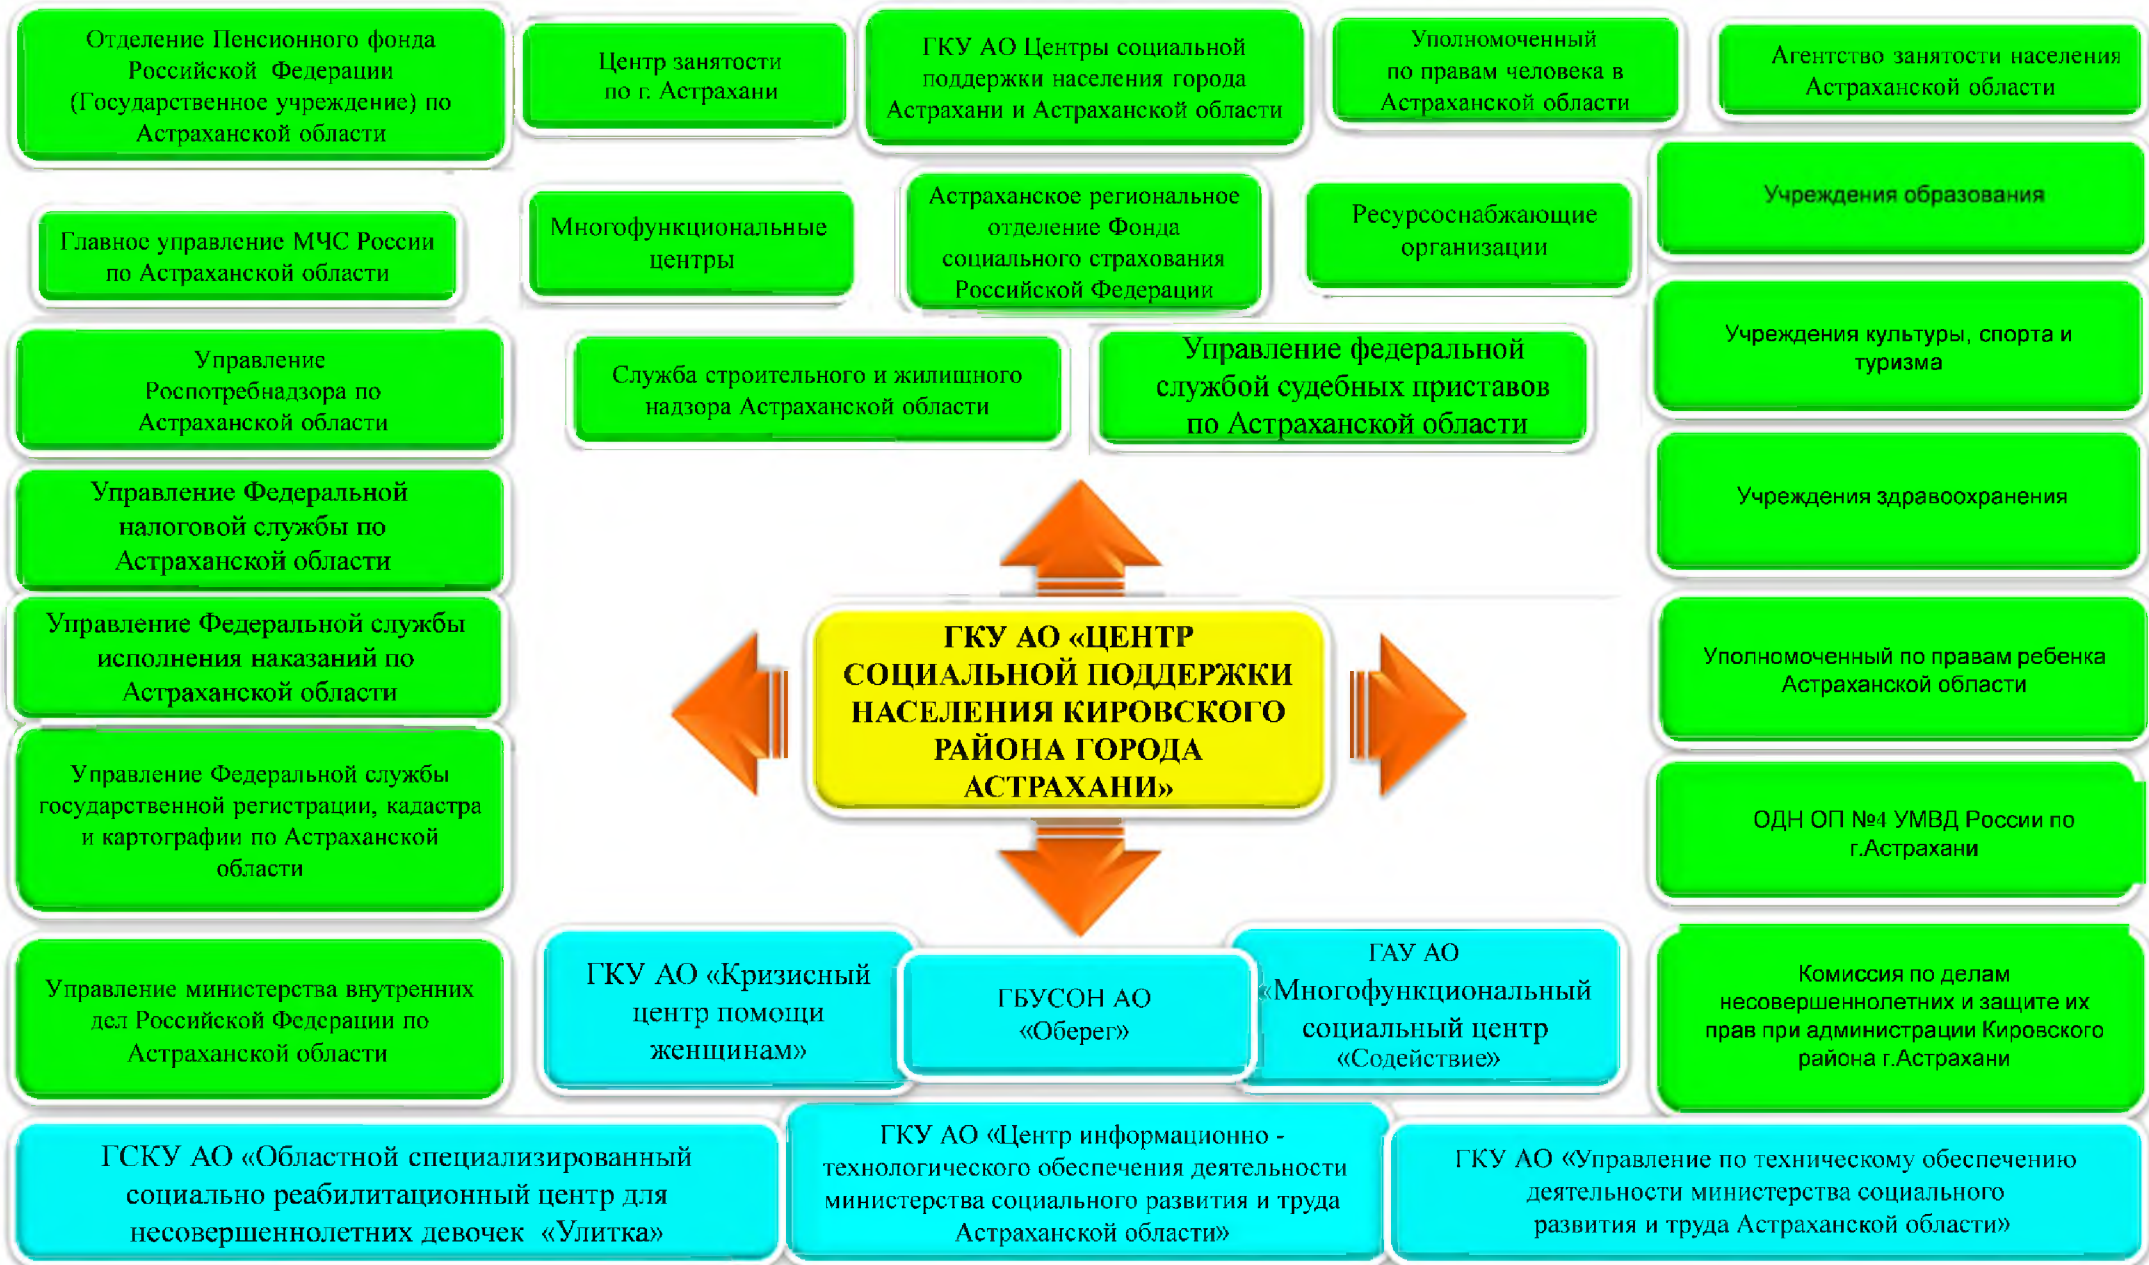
Отделение Пенсионного фонда Российской Федерации (Государственное учреждение) по Астраханской области

Центр занятости по г. Астрахани

ГКУ АО Центры социальной поддержки населения города Астрахани и Астраханской области

Уполномоченный по правам человека в Астраханской области

Агентство занятости населения Астраханской области

Главное управление МЧС России по Астраханской области

Многофункциональные центры

Астраханское региональное отделение Фонда социального страхования Российской Федерации

Ресурсоснабжающие организации

Учреждения образования

Управление Роспотребнадзора по Астраханской области

Служба строительного и жилищного надзора Астраханской области

Управление федеральной службой судебных приставов по Астраханской области

Учреждения культуры, спорта и туризма

Управление Федеральной налоговой службы по Астраханской области

Учреждения здравоохранения

Управление Федеральной службы исполнения наказаний по Астраханской области

ГКУ АО «ЦЕНТР СОЦИАЛЬНОЙ ПОДДЕРЖКИ НАСЕЛЕНИЯ КИРОВСКОГО РАЙОНА ГОРОДА АСТРАХАНИ»

Уполномоченный по правам ребенка Астраханской области

Управление Федеральной службы государственной регистрации, кадастра и картографии по Астраханской области

ОДН ОП №4 УМВД России по г.Астрахани

Управление министерства внутренних дел Российской Федерации по Астраханской области

ГКУ АО «Кризисный центр помощи женщинам»

ГБУСОН АО «Оберег»

ГАУ АО «Многофункциональный социальный центр «Содействие»

Комиссия по делам несовершеннолетних и защите их прав при администрации Кировского района г.Астрахани

ГСКУ АО «Областной специализированный социально реабилитационный центр для несовершеннолетних девочек «Улитка»

ГКУ АО «Центр информационно - технологического обеспечения деятельности министерства социального развития и труда Астраханской области»

ГКУ АО «Управление по техническому обеспечению деятельности министерства социального развития и труда Астраханской области»